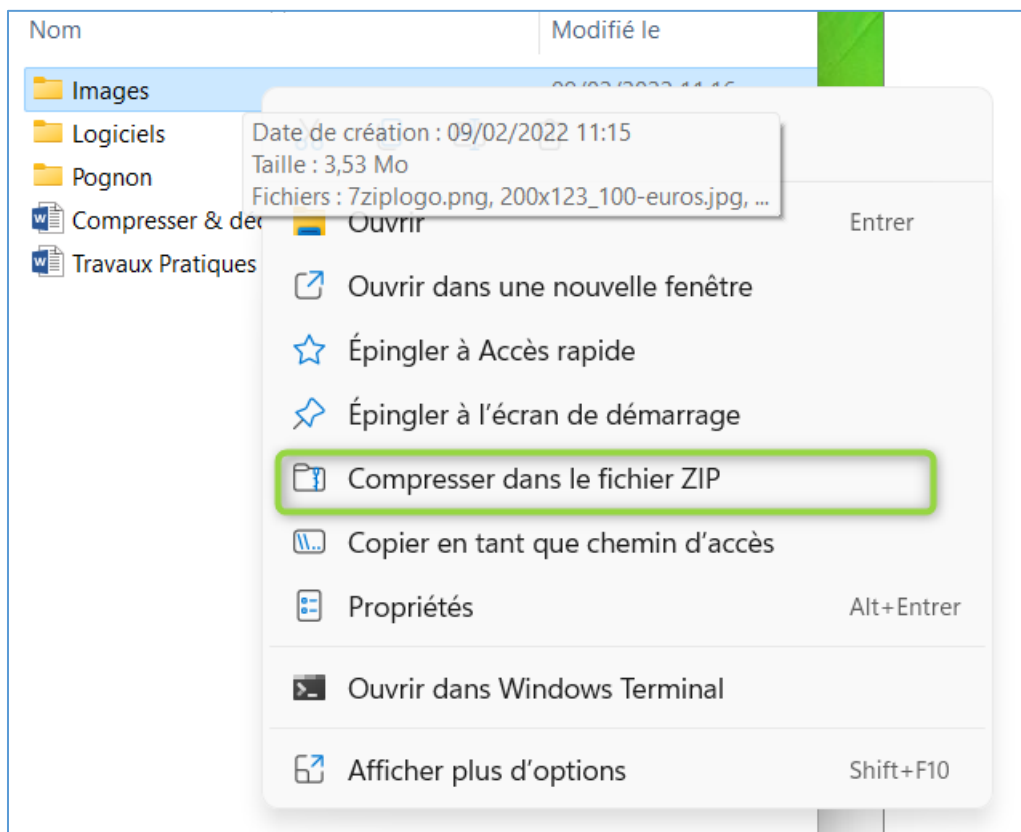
Nom

Modifié le

Images

Logiciels

Pognon

Compresser & dec

Travaux Pratiques

Date de création : 09/02/2022 11:15
Taille : 3,53 Mo
Fichiers : 7ziplogo.png, 200x123_100-euros.jpg, ...

Ouvrir Entrer

Ouvrir dans une nouvelle fenêtre

Épingler à Accès rapide

Épingler à l’écran de démarrage

Compresser dans le fichier ZIP

Copier en tant que chemin d’accès

Propriétés Alt+Entrer

Ouvrir dans Windows Terminal

Afficher plus d’options Shift+F10